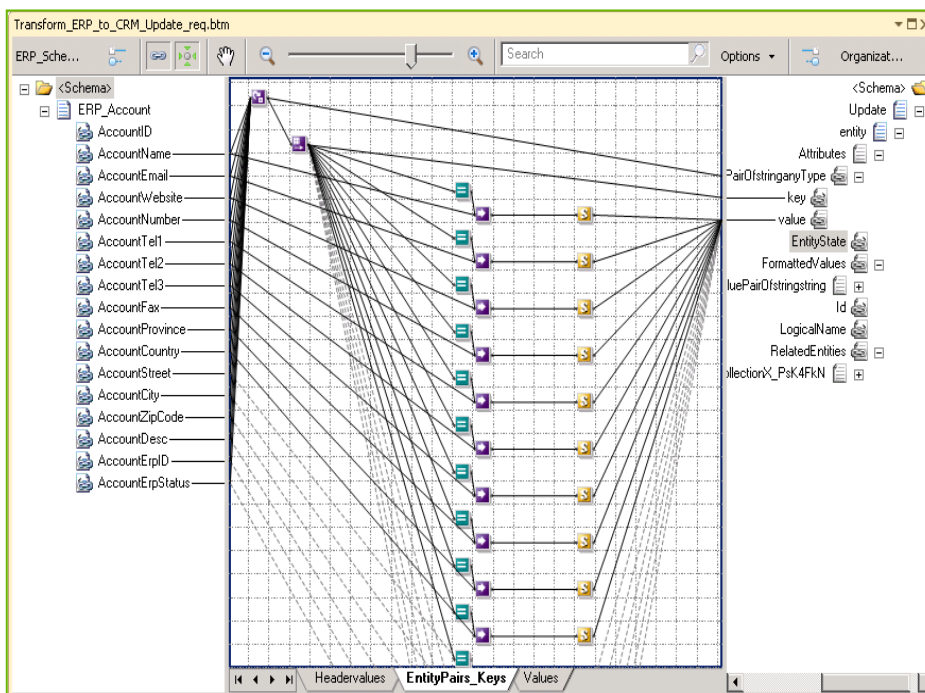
Transform_ERP_to_CRM_Update_req.btm

ERP_Sche...

Search

Options ▾

Organizat...

<Schema>
ERP_Account
AccountID
AccountName
AccountEmail
AccountWebsite
AccountNumber
AccountTel1
AccountTel2
AccountTel3
AccountFax
AccountProvince
AccountCountry
AccountStreet
AccountCity
AccountZipCode
AccountDesc
AccountErpID
AccountErpStatus

<Schema>
Update
entity
Attributes
PairOfstringanyType
key
value
EntityState
FormattedValues
luePairOfstringstring
Id
LogicalName
RelatedEntities
llectionX_PsK4FkN

Headervalues
EntityPairs_Keys
Values